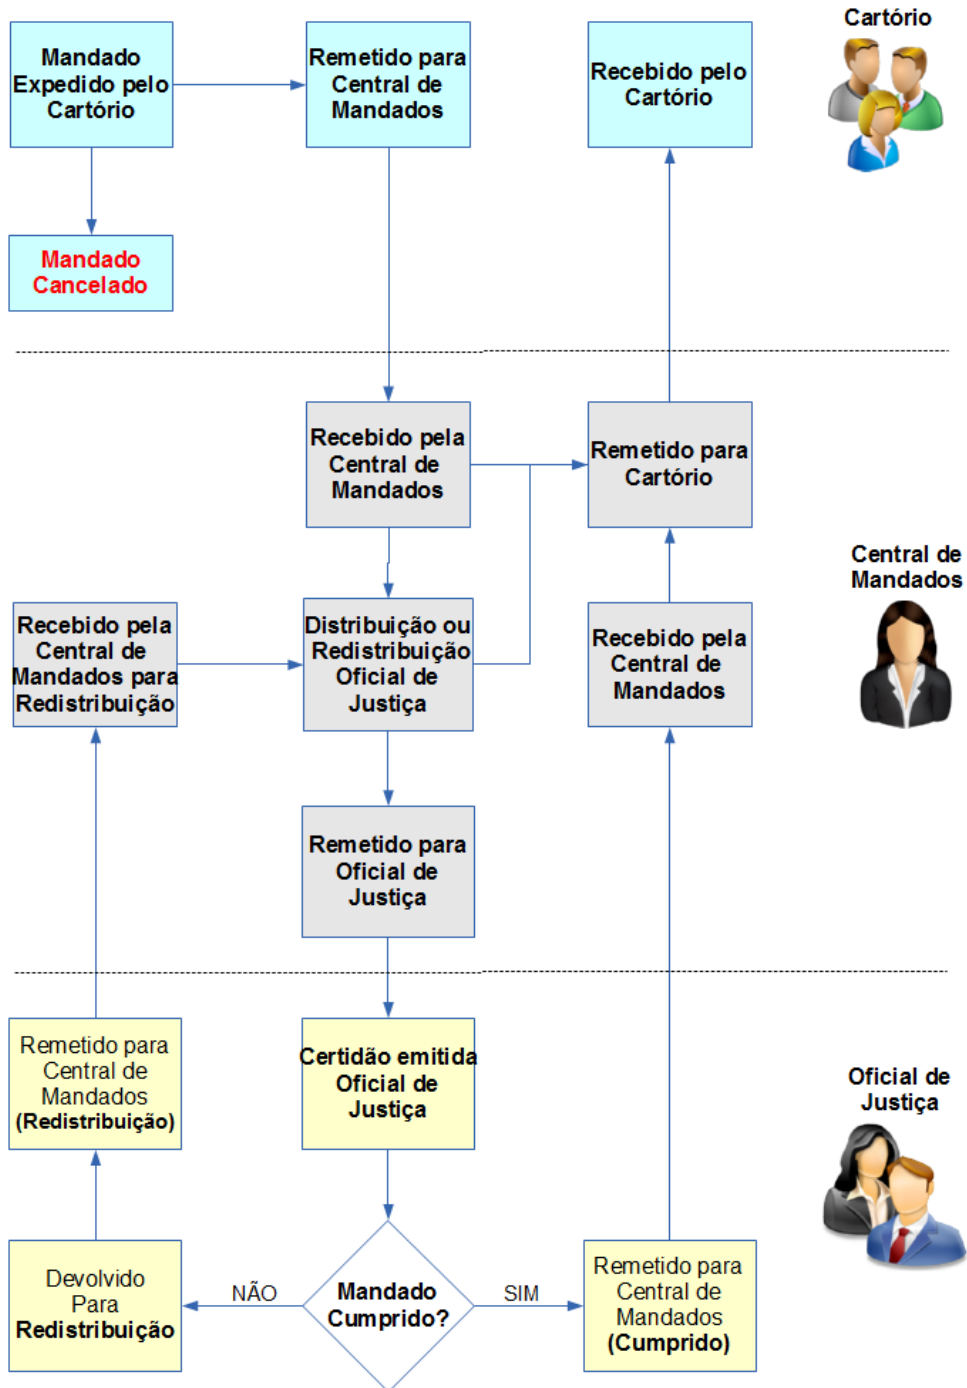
Cartório

Mandado Expedido pelo Cartório

Remetido para Central de Mandados

Recebido pelo Cartório

Mandado Cancelado

Recebido pela Central de Mandados

Remetido para Cartório

Central de Mandados

Recebido pela Central de Mandados para Redistribuição

Distribuição ou Redistribuição Oficial de Justiça

Recebido pela Central de Mandados

Remetido para Oficial de Justiça

Remetido para Central de Mandados (Redistribuição)

Certidão emitida Oficial de Justiça

Oficial de Justiça

Devolvido Para Redistribuição

NÃO

Mandado Cumprido?

SIM

Remetido para Central de Mandados (Cumprido)